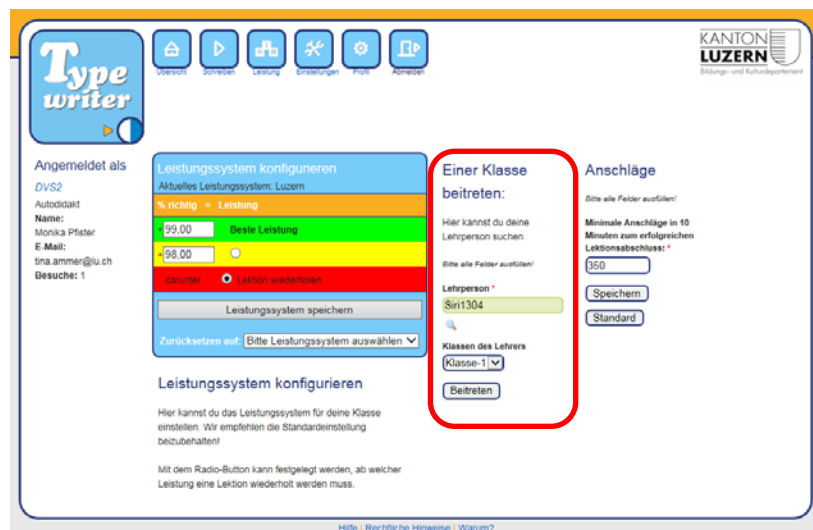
Type writer

Übersicht Schreiben Leistung Einstellungen Profil Abmelden

KANTON LUZERN
Bildungs- und Kulturdepartement

Angemeldet als
DVS2
Autodidakt
Name:
Monika Pfister
E-Mail:
tina.ammer@lu.ch
Besuche: 1

Leistungssystem konfigurieren
Aktuelles Leistungssystem: Luzern

| % richtig | = Leistung |
|---|---|
| ≥ 99,00 | Beste Leistung |
| ≥ 98,00 | |
| darunter | Lektion wiederholen |

Leistungssystem speichern

Zurücksetzen auf: Bitte Leistungssystem auswählen

Leistungssystem konfigurieren

Hier kannst du das Leistungssystem für deine Klasse einstellen. Wir empfehlen die Standardeinstellung beizubehalten!

Mit dem Radio-Button kann festgelegt werden, ab welcher Leistung eine Lektion wiederholt werden muss.

Einer Klasse beitreten:

Hier kannst du deine Lehrperson suchen

Bitte alle Felder ausfüllen!

Lehrperson *
Siri1304

Klassen des Lehrers
Klasse-1

Beitreten

Anschläge

Bitte alle Felder ausfüllen!

Minimale Anschläge in 10 Minuten zum erfolgreichen Lektionsabschluss: *
350

Speichern
Standard

Hilfe | Rechtliche Hinweise | Warum?